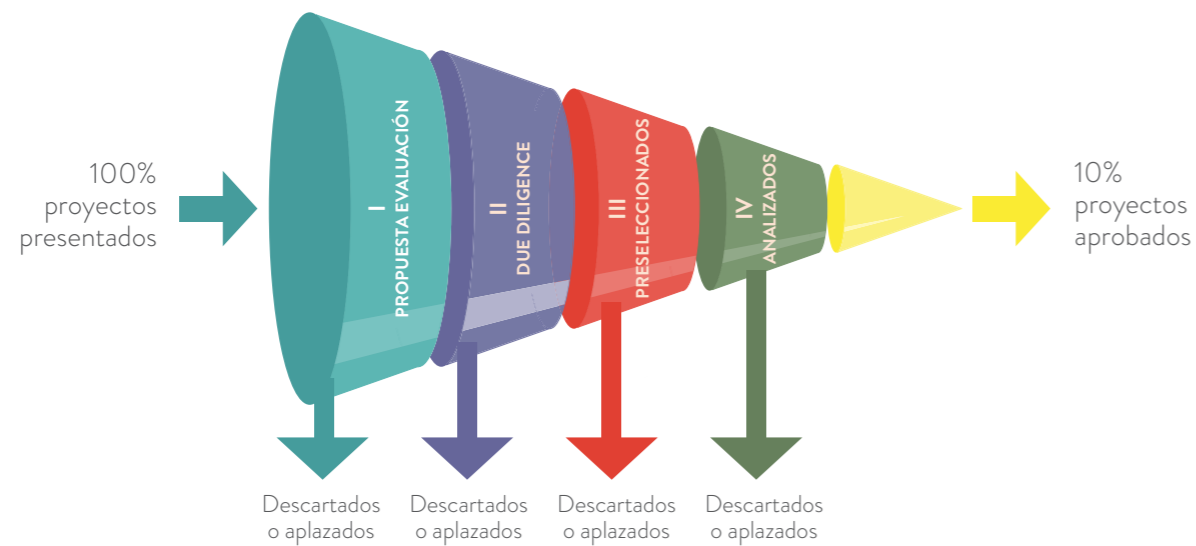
100% proyectos presentados

I
PROPUESTA EVALUACIÓN

II
DUE DILIGENCE

III
PRESELECCIONADOS

IV
ANALIZADOS

10% proyectos aprobados

Descartados o aplazados

Descartados o aplazados

Descartados o aplazados

Descartados o aplazados